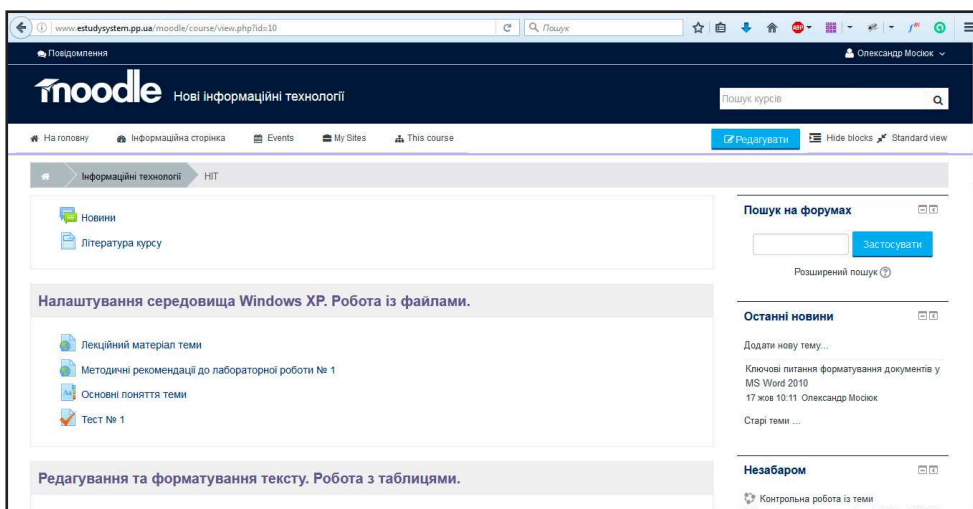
www.estudysystem.pp.ua/moodle/course/view.php?id=10

Пошук

Повідомлення

Олександр Мосіюк

moodle Нові інформаційні технології

Пошук курсів

На головну

Інформаційна сторінка

Events

My Sites

This course

Редагувати

Hide blocks

Standard view

Інформаційні технології

НІТ

Новини

Література курсу

Налаштування середовища Windows XP. Робота із файлами.

Лекційний матеріал теми

Методичні рекомендації до лабораторної роботи № 1

Основні поняття теми

Тест № 1

Редагування та форматування тексту. Робота з таблицями.

Пошук на форумах

Застосувати

Розширений пошук

Останні новини

Додати нову тему...

Ключові питання форматування документів у MS Word 2010

17 жов 10:11 Олександр Мосіюк

Старі теми ...

Незабаром

Контрольна робота із теми